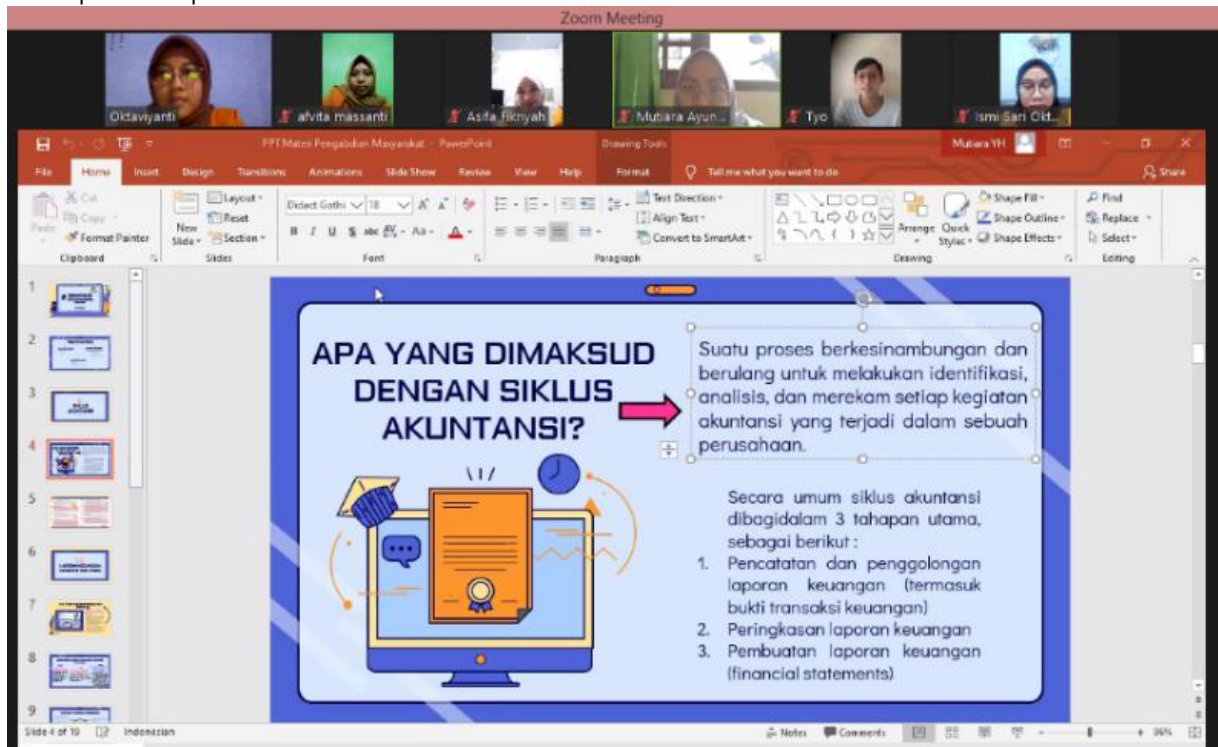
Zoom Meeting

Oktaviyanti
afvita massanti
Asifa fikriyah
Mutiara Ayun...
Tyo
Ismi Sari Okt...

PPT Materi Pengabdian Masyarakat - PowerPoint
Drawing Tools
Mutiara YH

File Home Insert Design Transitions Animations Slide Show Review View Help Format Tell me what you want to do Share

Paste Cut Copy Format Painter Clipboard
New Slide Layout Reset Section Slides
Didact Gothi 18 Font
Text Direction Align Text Convert to SmartArt Paragraph
Arrange Quick Styles Shape Fill Shape Outline Shape Effects Drawing
Find Replace Select Editing

1 2 3 4 5 6 7 8 9

APA YANG DIMAKSUD DENGAN SIKLUS AKUNTANSI?

Suatu proses berkesinambungan dan berulang untuk melakukan identifikasi, analisis, dan merekam setiap kegiatan akuntansi yang terjadi dalam sebuah perusahaan.

Secara umum siklus akuntansi dibagidalam 3 tahapan utama, sebagai berikut :
1. Pencatatan dan penggolongan laporan keuangan (termasuk bukti transaksi keuangan)
2. Peringkasan laporan keuangan
3. Pembuatan laporan keuangan (financial statements)

Slide 4 of 19 Indonesian Notes Comments 96%